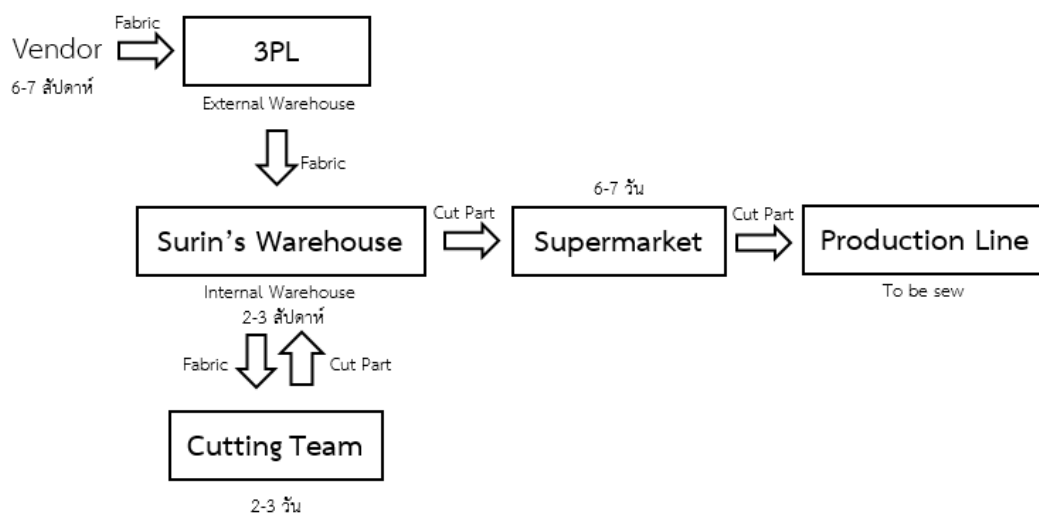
Vendor
6-7 สัปดาห์
Fabric
3PL
External Warehouse
Fabric
6-7 วัน
Surin’s Warehouse
Cut Part
Supermarket
Cut Part
Production Line
Internal Warehouse
2-3 สัปดาห์
To be sew
Fabric
Cut Part
Cutting Team
2-3 วัน